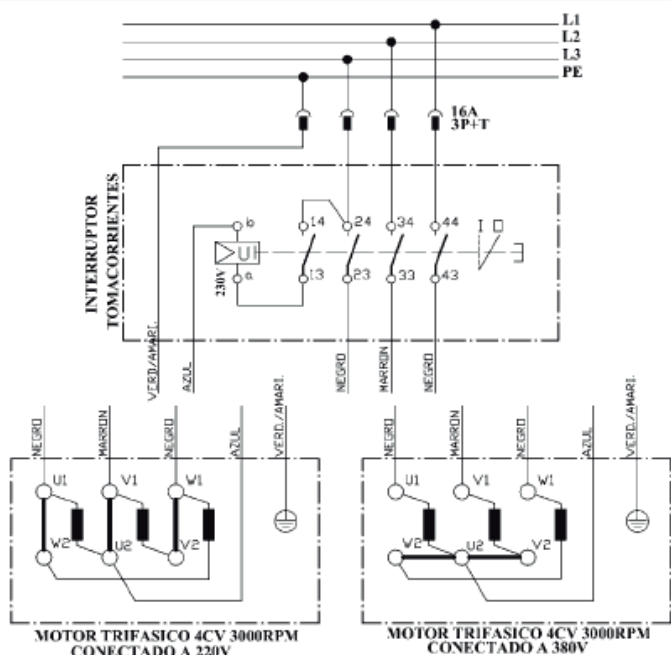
L1
L2
L3
PE
16A
3P+T

INTERRUPTOR
TOMACORRIENTES

b
a
U<
230V
14
13
24
23
34
33
44
43
I
VERD./AMARI.
AZUL
NEGRO
MARRON
NEGRO

NEGRO
MARRON
NEGRO
AZUL
VERD./AMARI.
U1
V1
W1
W2
U2
V2

NEGRO
MARRON
NEGRO
AZUL
VERD./AMARI.
U1
V1
W1
W2
U2
V2

MOTOR TRIFASICO 4CV 3000RPM
CONECTADO A 220V

MOTOR TRIFASICO 4CV 3000RPM
CONECTADO A 380V